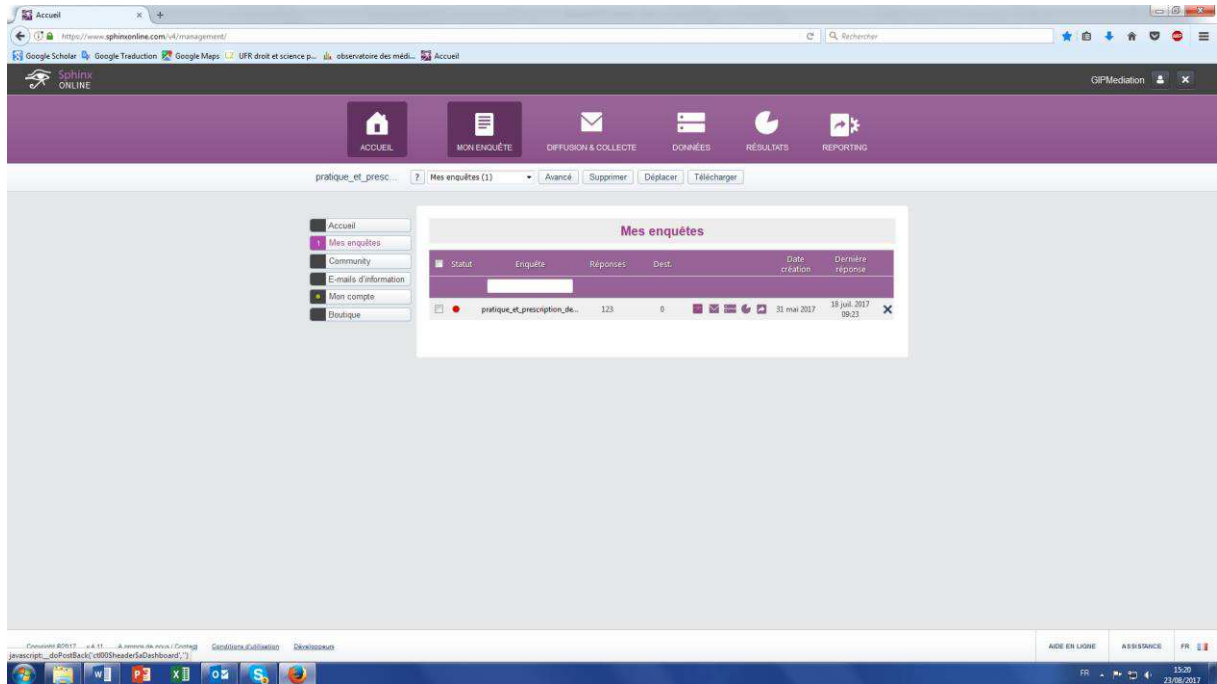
Accueil

https://www.sphinxonline.com/v4/management/

Rechercher

Google Scholar Google Traduction Google Maps UFR droit et science p... observatoire des médi... Accueil

Sphinx ONLINE

GIPMediation

ACCUEIL MON ENQUÊTE DIFFUSION & COLLECTE DONNÉES RÉSULTATS REPORTING

pratique_et_presc... ? Mes enquêtes (1) Avancé Supprimer Déplacer Télécharger

Accueil
1 Mes enquêtes
Community
E-mails d'information
Mon compte
Boutique

Mes enquêtes

| Statut | Enquête | Réponses | Dest. | | Date création | Dernière réponse | |
|---|---|---|---|---|---|---|---|
| | pratique_et_prescription_de... | 123 | 0 | | 31 mai 2017 | 18 juil. 2017 09:23 | ✕ |

Copyright ©2017 v4.11 A propos de nous / Contact Conditions d'utilisation Développeurs

javascript:__doPostBack('ctl00$header$lsDashboard','')

AIDE EN LIGNE ASSISTANCE FR

FR 15:20 23/08/2017